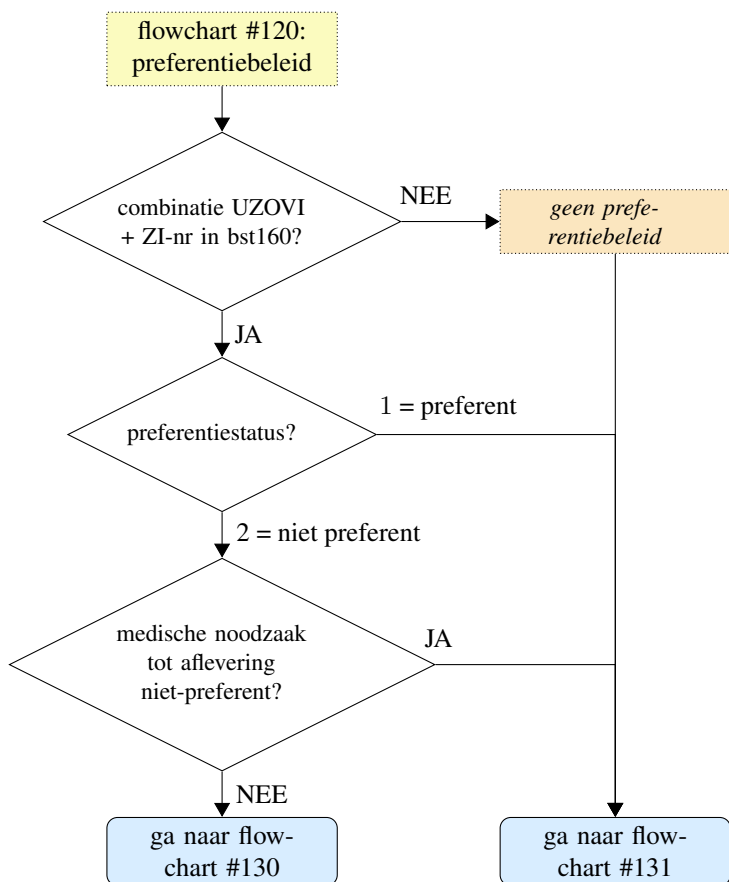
flowchart #120: preferentiebeleid

combinatie UZOVI + ZI-nr in bst160?

NEE

geen preferentiebeleid

JA

preferentiestatus?

1 = preferent

2 = niet preferent

medische noodzaak tot aflevering niet-preferent?

JA

NEE

ga naar flowchart #130

ga naar flowchart #131